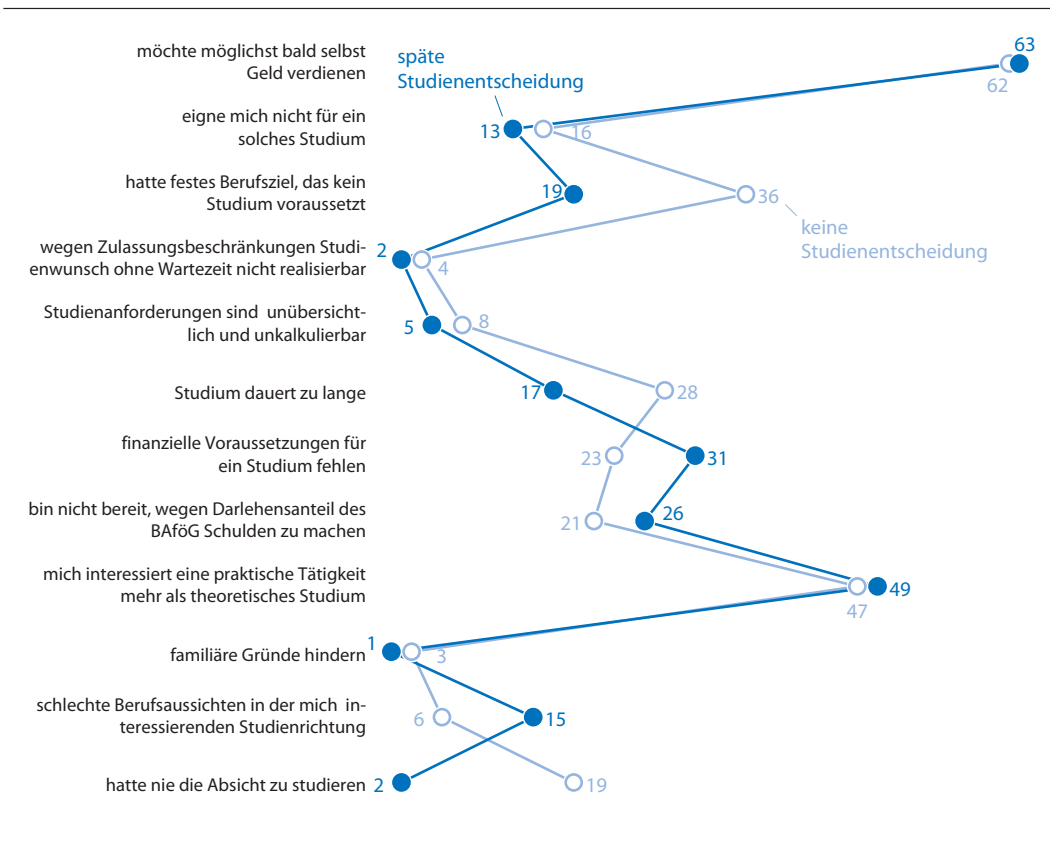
möchte möglichst bald selbst Geld verdienen

eigne mich nicht für ein solches Studium

hatte festes Berufsziel, das kein Studium voraussetzt

wegen Zulassungsbeschränkungen Studienwunsch ohne Wartezeit nicht realisierbar

Studienanforderungen sind unübersichtlich und unkalkulierbar

Studium dauert zu lange

finanzielle Voraussetzungen für ein Studium fehlen

bin nicht bereit, wegen Darlehensanteil des BAföG Schulden zu machen

mich interessiert eine praktische Tätigkeit mehr als theoretisches Studium

familiäre Gründe hindern

schlechte Berufsaussichten in der mich interessierenden Studienrichtung

hatte nie die Absicht zu studieren

späte Studienentscheidung

keine Studienentscheidung

63
62
13
16
19
36
2
4
5
8
17
28
23
31
21
26
49
47
1
3
6
15
2
19